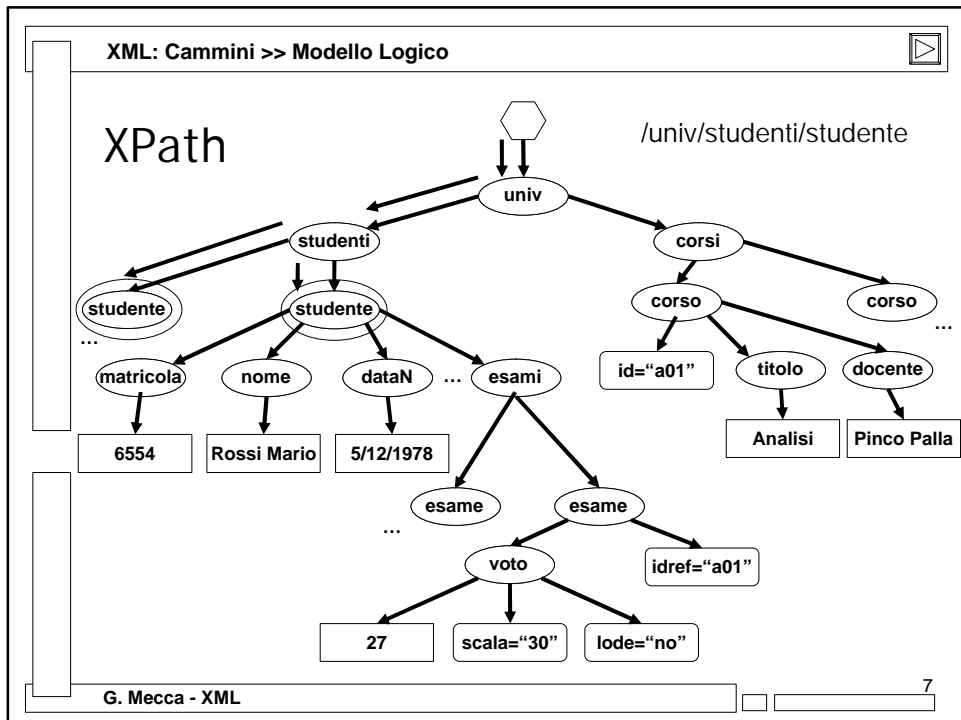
XML: Cammini >> Modello Logico

XPath

/univ/studenti/studente

univ

studenti

corsi

studente

studente

corso

corso

…

…

matricola

nome

dataN

…

esami

id="a01"

titolo

docente

6554

Rossi Mario

5/12/1978

Analisi

Pinco Palla

esame

esame

…

voto

idref="a01"

27

scala="30"

lode="no"

G. Mecca - XML

7